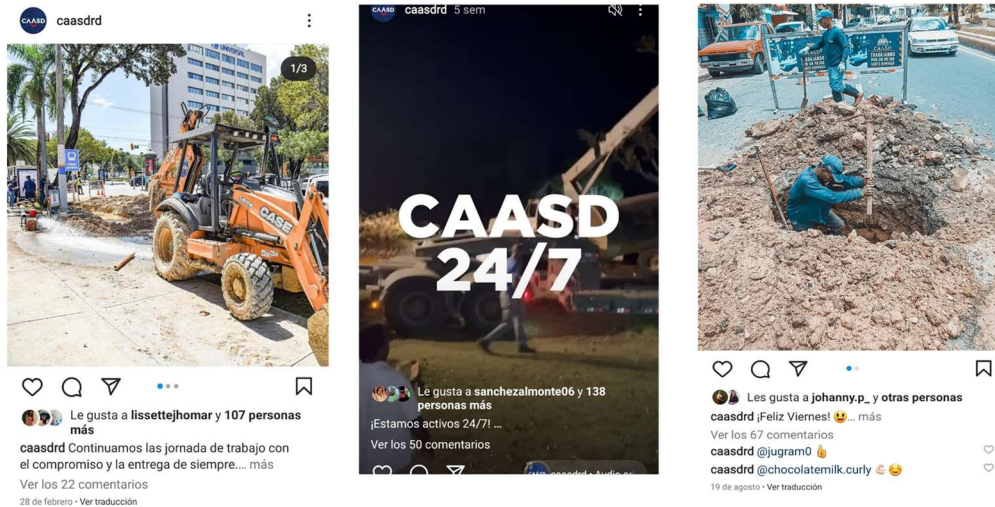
caasdrd

UNIVERSAL

1/3

CASE

Le gusta a lissettejhomar y 107 personas más

caasdrd Continuamos las jornada de trabajo con el compromiso y la entrega de siempre.... más

Ver los 22 comentarios

28 de febrero • Ver traducción

caasdrd 5 sem

CAASD 24/7

Le gusta a sanchezalmonte06 y 138 personas más

¡Estamos activos 24/7! ...

Ver los 50 comentarios

caasdrd • Audio or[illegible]

CAASD TRABAJANDO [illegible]

Les gusta a johanny.p_ y otras personas

caasdrd ¡Feliz Viernes! 😃... más

Ver los 67 comentarios

caasdrd @jugram0 👌

caasdrd @chocolatemilk.curly 😊

19 de agosto • Ver traducción